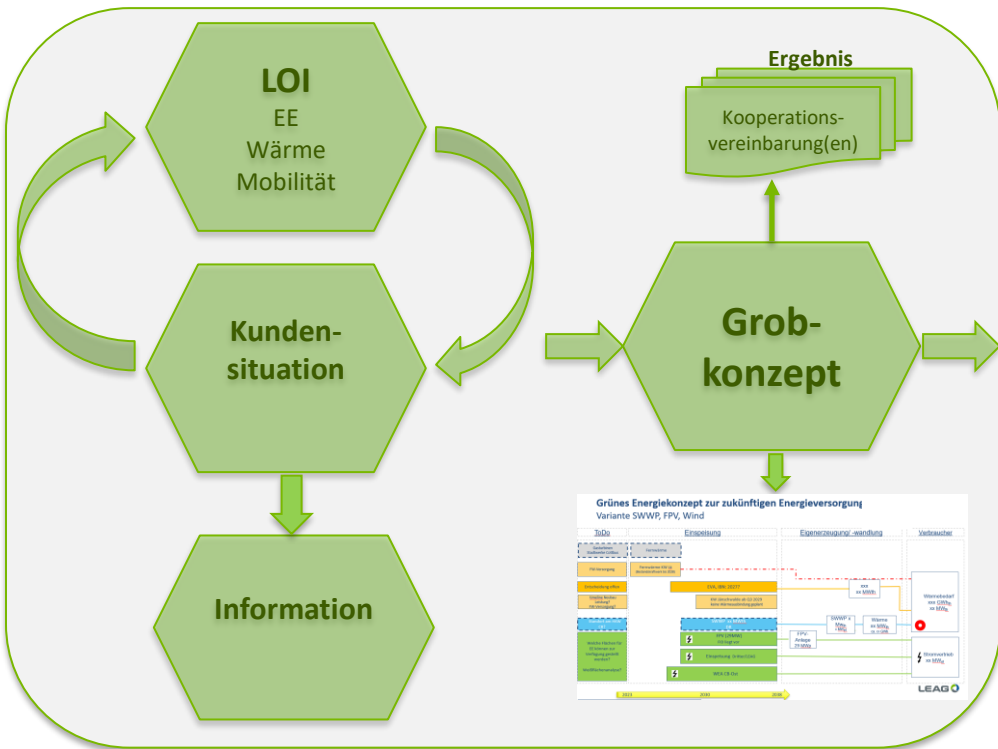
LOI
EE
Wärme
Mobilität

Kunden-
situation

Information

Ergebnis

Kooperations-
vereinbarung(en)

Grob-
konzept

Grünes Energiekonzept zur zukünftigen Energieversorgung
Variante SWWP, FPV, Wind

ToDo
Einspeisung
Eigenerzeugung/ -wandlung
Verbraucher

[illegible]

2023
2030
2035

LEAG